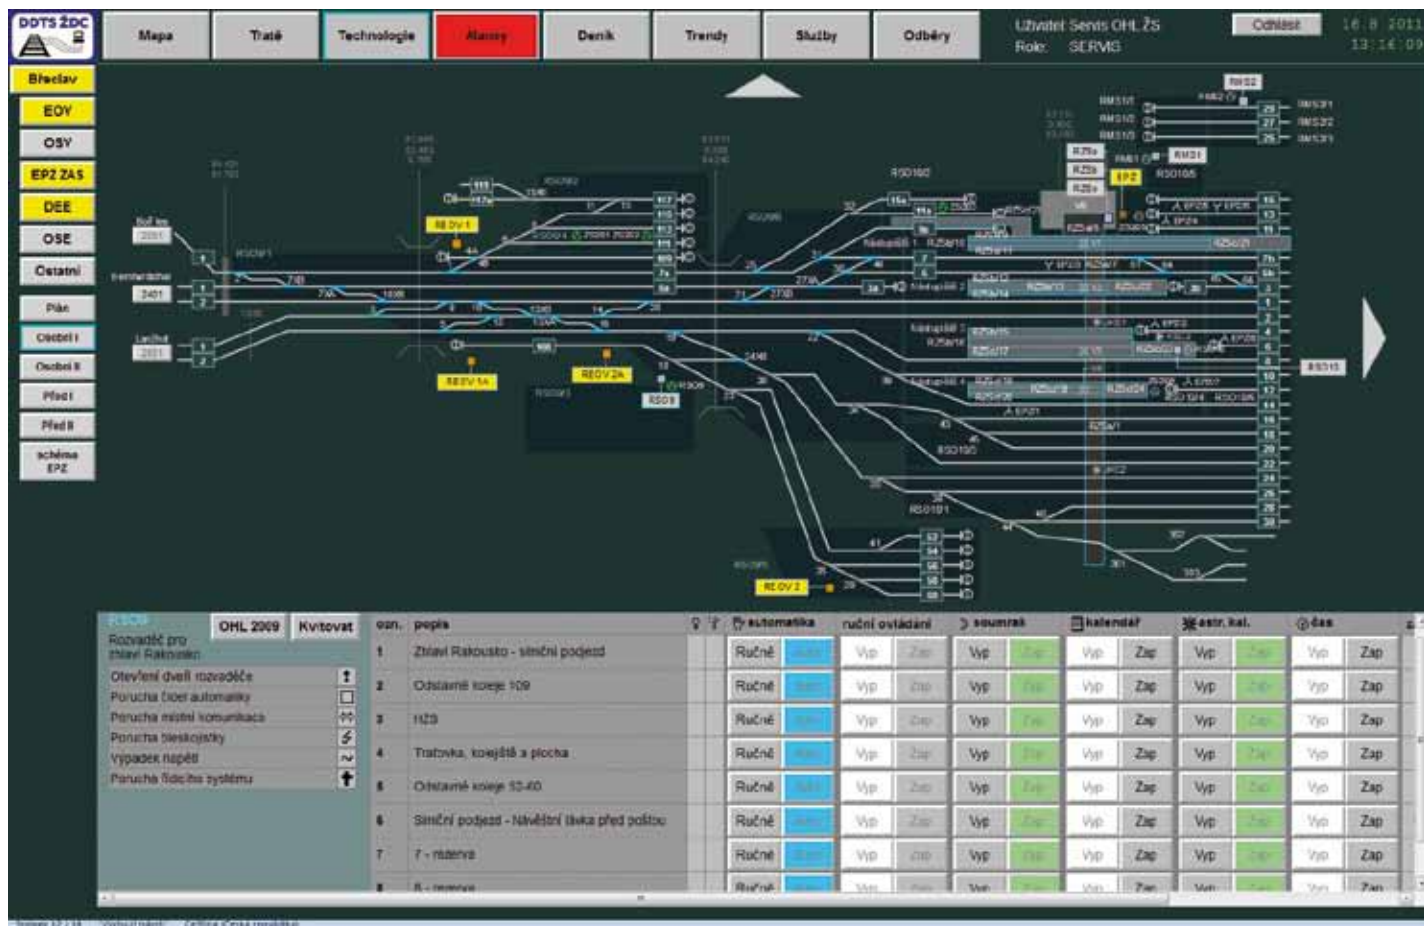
DDTS ŽDC

Mapa | Tratě | Technologie | Alarmy | Deník | Trendy | Služby | Odběry

Uživatel: Servis OHL ŽS
Role: SERVIS

Odhlásit

16.8.2011
13:16:09

Břeclav
EOV
OSV
EPZ ZAS
DEE
OSE
Ostatní
Plán
Osobní I
Osobní II
Před I
Před II
schéma EPZ

REOV 1
REOV 1A
REOV 2A
REOV 2
RS03
RS0100
RS0105
RS0101
RS0103
RMS2
RMS1
EPZ
Nástupiště 1
Nástupiště 2
Nástupiště 3
Nástupiště 4

RS03
Rozvaděč pro zhlaví Rakousko
OHL 2009
Kvitovat

Otevření dveří rozvaděče
Porucha čidel automatiky
Porucha místní komunikace
Porucha bleskojistky
Výpadek napětí
Porucha řídicího systému

| ozn. | popis | automatika | | ruční ovládání | | soumrak | | kalendář | | astr. kal. | | čas | |
|---|---|---|---|---|---|---|---|---|---|---|---|---|---|
| 1 | Zhlaví Rakousko - silniční podjezd | Ručně | Auto | Vyp | Zap | Vyp | Zap | Vyp | Zap | Vyp | Zap | Vyp | Zap |
| 2 | Odstavné koleje 109 | Ručně | Auto | Vyp | Zap | Vyp | Zap | Vyp | Zap | Vyp | Zap | Vyp | Zap |
| 3 | RZS | Ručně | Auto | Vyp | Zap | Vyp | Zap | Vyp | Zap | Vyp | Zap | Vyp | Zap |
| 4 | Tratovka, kolejiště a plocha | Ručně | Auto | Vyp | Zap | Vyp | Zap | Vyp | Zap | Vyp | Zap | Vyp | Zap |
| 5 | Odstavné koleje 52-60 | Ručně | Auto | Vyp | Zap | Vyp | Zap | Vyp | Zap | Vyp | Zap | Vyp | Zap |
| 6 | Silniční podjezd - Návěstní lávka před poštou | Ručně | Auto | Vyp | Zap | Vyp | Zap | Vyp | Zap | Vyp | Zap | Vyp | Zap |
| 7 | 7 - rezerva | Ručně | Auto | Vyp | Zap | Vyp | Zap | Vyp | Zap | Vyp | Zap | Vyp | Zap |
| 8 | 8 - rezerva | Ručně | Auto | Vyp | Zap | Vyp | Zap | Vyp | Zap | Vyp | Zap | Vyp | Zap |